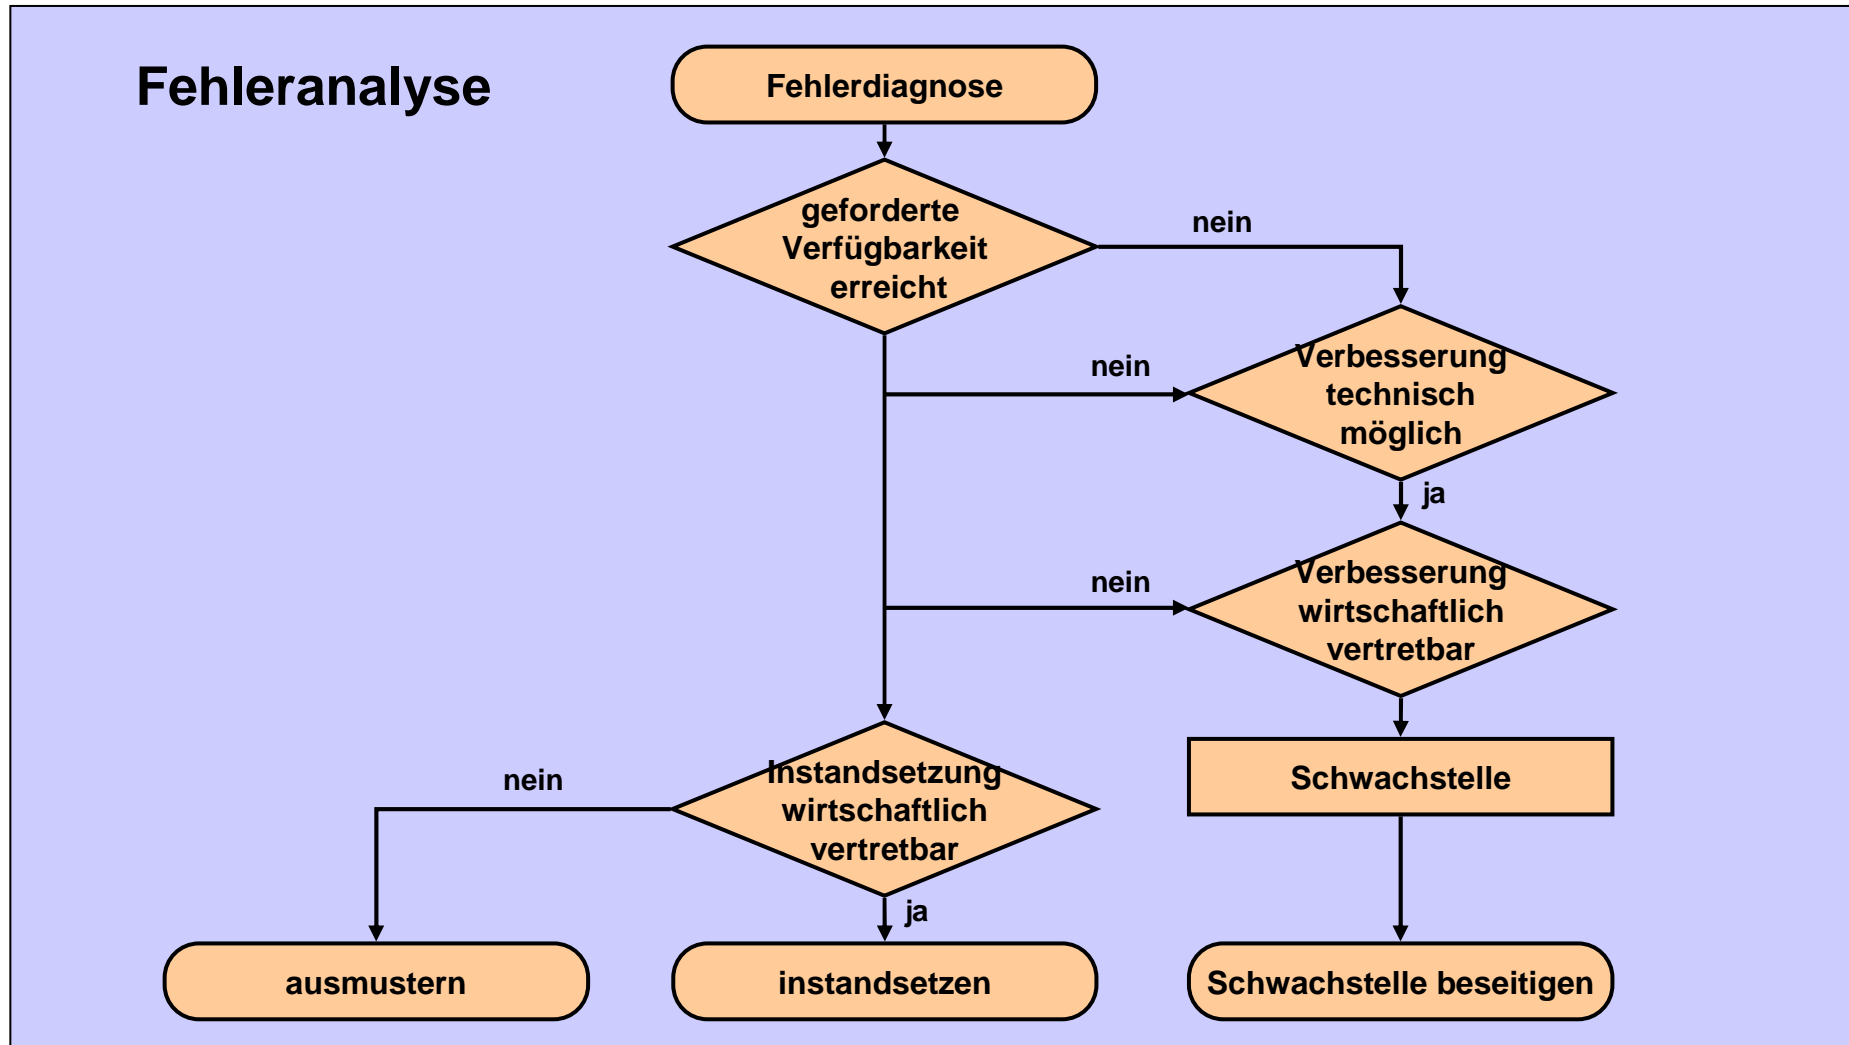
Fehleranalyse

Fehlerdiagnose

geforderte Verfügbarkeit erreicht

nein

nein

Verbesserung technisch möglich

ja

nein

Verbesserung wirtschaftlich vertretbar

Schwachstelle

nein

Instandsetzung wirtschaftlich vertretbar

ja

ausmustern

instandsetzen

Schwachstelle beseitigen